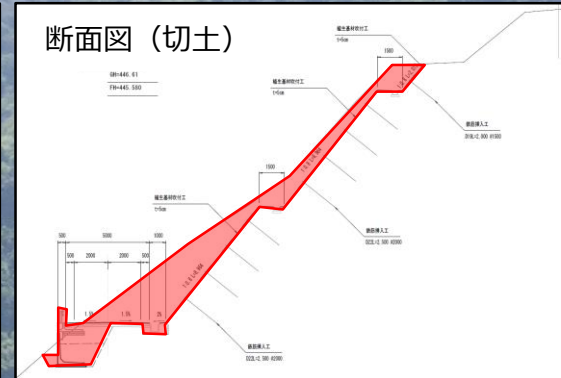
断面図（切土）

GH=446.61
FH=445.580

植生基材吹付工
t=5cm

1500

植生基材吹付工
t=5cm

鉄筋挿入工
D19L=2.000 @1500

1500

植生基材吹付工
t=5cm

鉄筋挿入工
D22L=2.500 @2000

500
5000
1000
500
2000
2000
500

1.5%
1.5%
2%

鉄筋挿入工
D22L=2.500 @2000